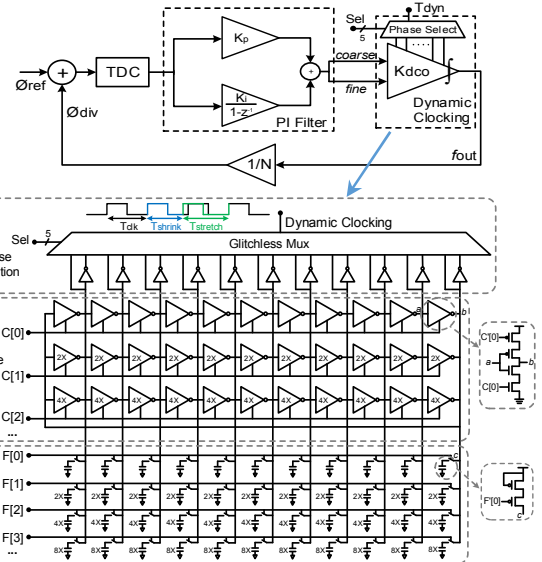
Sel
Tdyn
5
Phase Select
Øref
+
TDC
Kp
Ki
$\frac{K_i}{1-z^{-1}}$
+
coarse
fine
Kdco
Dynamic Clocking
PI Filter
Ødiv
1/N
fout
Tclk
Tshrink
Tstretch
Dynamic Clocking
Sel
5
Glitchless Mux
se
tion
C[0]
a
b
e
C[1]
2X
C[2]
4X
...
C[0]
a
b
C[0]
F[0]
c
F[1]
2X
F[2]
4X
F[3]
8X
...
F[0]
c